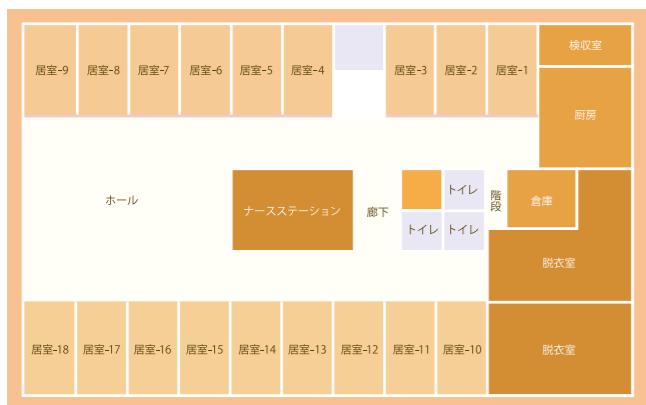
居室-9 居室-8 居室-7 居室-6 居室-5 居室-4 居室-3 居室-2 居室-1 検収室

厨房

ホール

ナースステーション

廊下

トイレ

トイレ トイレ

階段

倉庫

脱衣室

居室-18 居室-17 居室-16 居室-15 居室-14 居室-13 居室-12 居室-11 居室-10

脱衣室